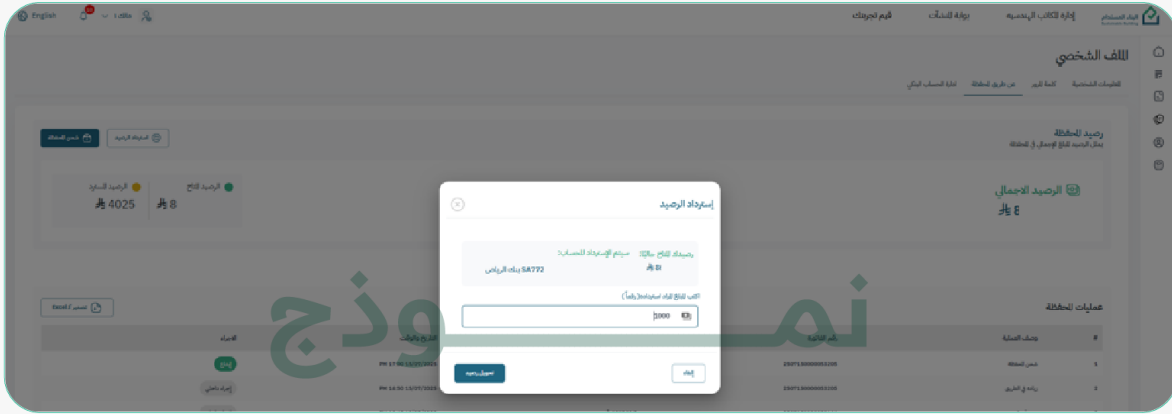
English 2 English

إدارة الكاتب البنحسية بوابة المنشآت قيم الجودة

الملف الشخصي

المعلومات الشخصية الحالة العامة عن طريق المحفظة إدارة الحساب البنكي

رصيد المحفظة
يمثل الرصيد المبلغ الإجمالي في المحفظة

شحن المحفظة استيراد الرصيد

الرصيد الإجمالي
8 ⃁

الرصيد المتاح
8 ⃁

الرصيد المساند
4025 ⃁

عمليات المحفظة

تصدير Excel

# وصف العملية رقم العملية التاريخ والوقت الاجراء

إسترداد الرصيد

رصيدك المتاح حاليا:
8 ⃁

سيتم الإسترداد الحساب:
SA772 بنك الرياض

اكتب المبلغ المراد استرداده (رقماً)
1000

تحويل رصيد

إلغاء

نموذج